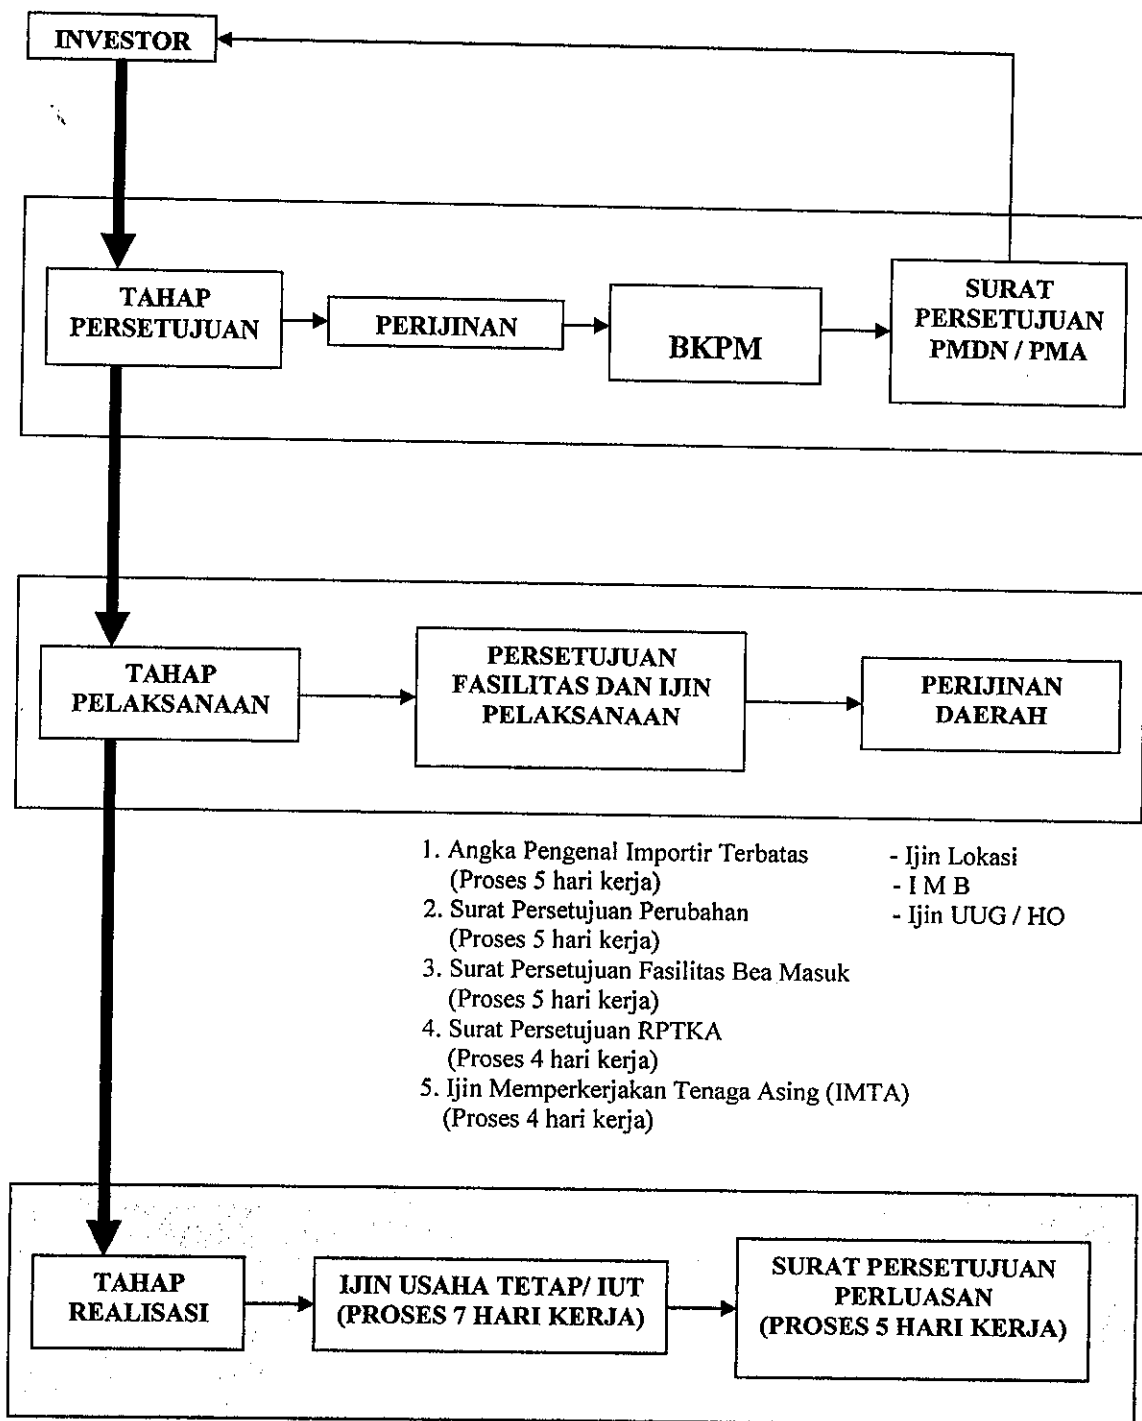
INVESTOR

TAHAP PERSETUJUAN

PERIJINAN

BKPM

SURAT PERSETUJUAN PMDN / PMA

TAHAP PELAKSANAAN

PERSETUJUAN FASILITAS DAN IJIN PELAKSANAAN

PERIJINAN DAERAH

1. Angka Pengenal Importir Terbatas (Proses 5 hari kerja)
2. Surat Persetujuan Perubahan (Proses 5 hari kerja)
3. Surat Persetujuan Fasilitas Bea Masuk (Proses 5 hari kerja)
4. Surat Persetujuan RPTKA (Proses 4 hari kerja)
5. Ijin Memperkerjakan Tenaga Asing (IMTA) (Proses 4 hari kerja)

- Ijin Lokasi
- I M B
- Ijin UUG / HO

TAHAP REALISASI

IJIN USAHA TETAP/ IUT (PROSES 7 HARI KERJA)

SURAT PERSETUJUAN PERLUASAN (PROSES 5 HARI KERJA)